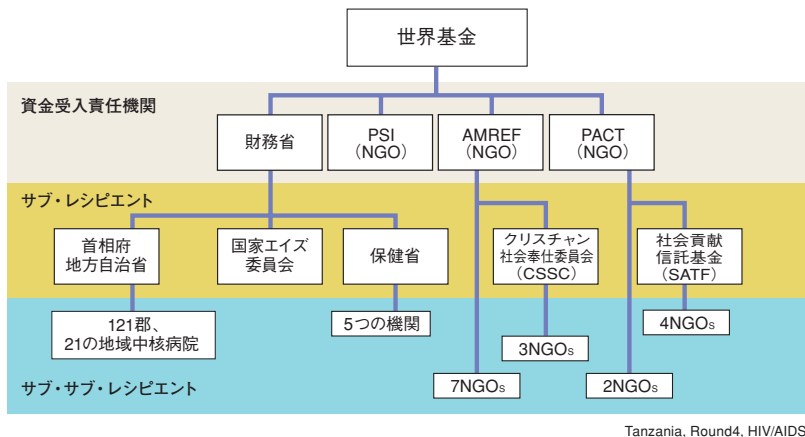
世界基金

資金受入責任機関

財務省

PSI
(NGO)

AMREF
(NGO)

PACT
(NGO)

サブ・レシピエント

首相府
地方自治省

国家エイズ
委員会

保健省

クリスチャン
社会奉仕委員会
(CSSC)

社会貢献
信託基金
(SATF)

121郡、
21の地域中核病院

5つの機関

4NGOs

3NGOs

サブ・サブ・レシピエント

7NGOs

2NGOs

Tanzania, Round4, HIV/AIDS